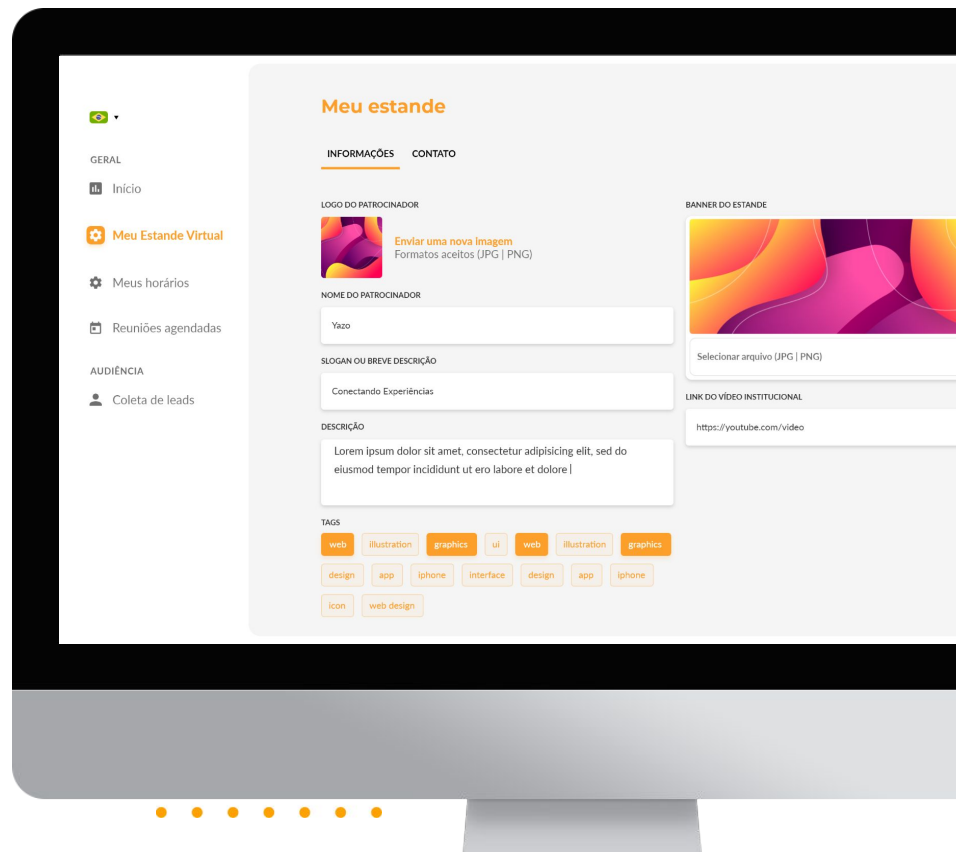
GERAL

Início

Meu Estande Virtual

Meus horários

Reuniões agendadas

AUDIÊNCIA

Coleta de leads

Meu estande

INFORMAÇÕES CONTATO

LOGO DO PATROCINADOR

Enviar uma nova imagem
Formatos aceitos (JPG | PNG)

NOME DO PATROCINADOR

Yazo

SLOGAN OU BREVE DESCRIÇÃO

Conectando Experiências

DESCRIÇÃO

Lorem ipsum dolor sit amet, consectetur adipisicing elit, sed do eiusmod tempor incididunt ut ero labore et dolore

TAGS

web illustration graphics ui web illustration graphics design app iphone interface design app iphone icon web design

BANNER DO ESTANDE

Selecionar arquivo (JPG | PNG)

LINK DO VÍDEO INSTITUCIONAL

https://youtube.com/video